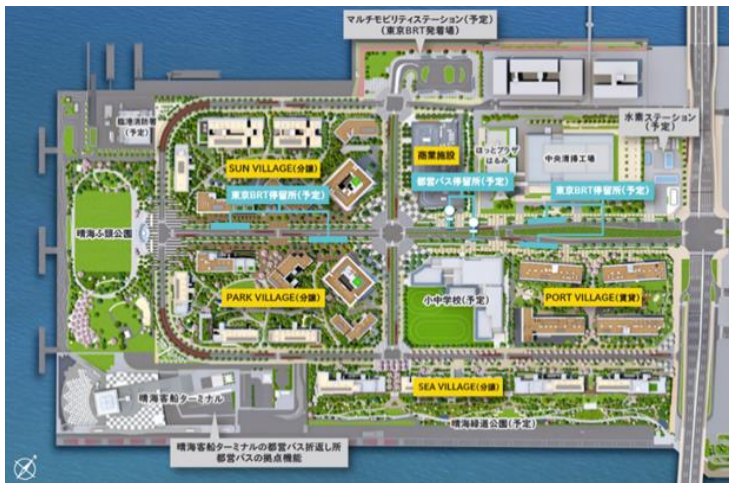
マルチモビリティステーション(予定)
(東京BRT発着場)

臨港消防署

水素ステーション
(予定)

SUN VILLAGE(分譲)

商業施設

ほっとプラザ
はるみ

中央清掃工場

都営バス停留所(予定)

東京BRT停留所(予定)

東京BRT停留所(予定)

晴海ふ頭公園

PARK VILLAGE(分譲)

小中学校(予定)

PORT VILLAGE(賃貸)

SEA VILLAGE(分譲)

晴海客船ターミナル

晴海緑道公園(予定)

晴海客船ターミナルの都営バス折返し所
都営バスの拠点機能